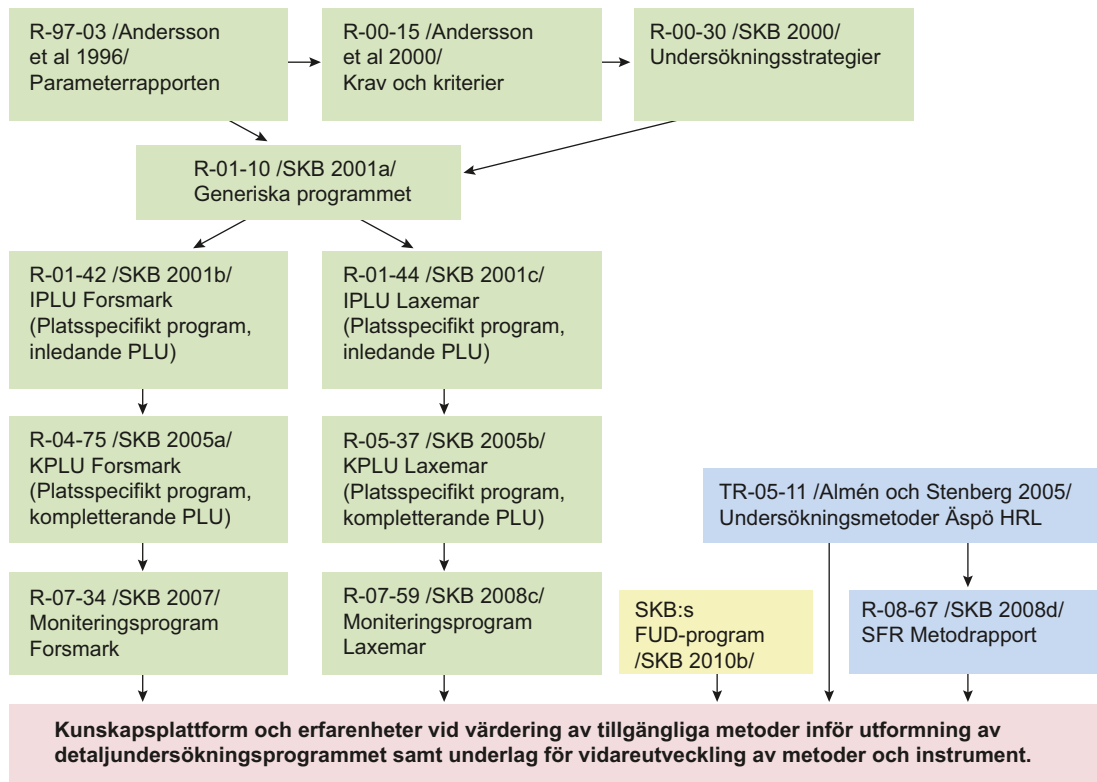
R-97-03 /Andersson et al 1996/ Parameterrapporten

R-00-15 /Andersson et al 2000/ Krav och kriterier

R-00-30 /SKB 2000/ Undersökningsstrategier

R-01-10 /SKB 2001a/ Generiska programmet

R-01-42 /SKB 2001b/ IPLU Forsmark (Platsspecifikt program, inledande PLU)

R-01-44 /SKB 2001c/ IPLU Laxemar (Platsspecifikt program, inledande PLU)

R-04-75 /SKB 2005a/ KPLU Forsmark (Platsspecifikt program, kompletterande PLU)

R-05-37 /SKB 2005b/ KPLU Laxemar (Platsspecifikt program, kompletterande PLU)

TR-05-11 /Almén och Stenberg 2005/ Undersökningsmetoder Äspö HRL

R-07-34 /SKB 2007/ Moniteringsprogram Forsmark

R-07-59 /SKB 2008c/ Moniteringsprogram Laxemar

SKB:s FUD-program /SKB 2010b/

R-08-67 /SKB 2008d/ SFR Metodrapport

Kunskapsplattform och erfarenheter vid värdering av tillgängliga metoder inför utformning av detaljundersökningsprogrammet samt underlag för vidareutveckling av metoder och instrument.